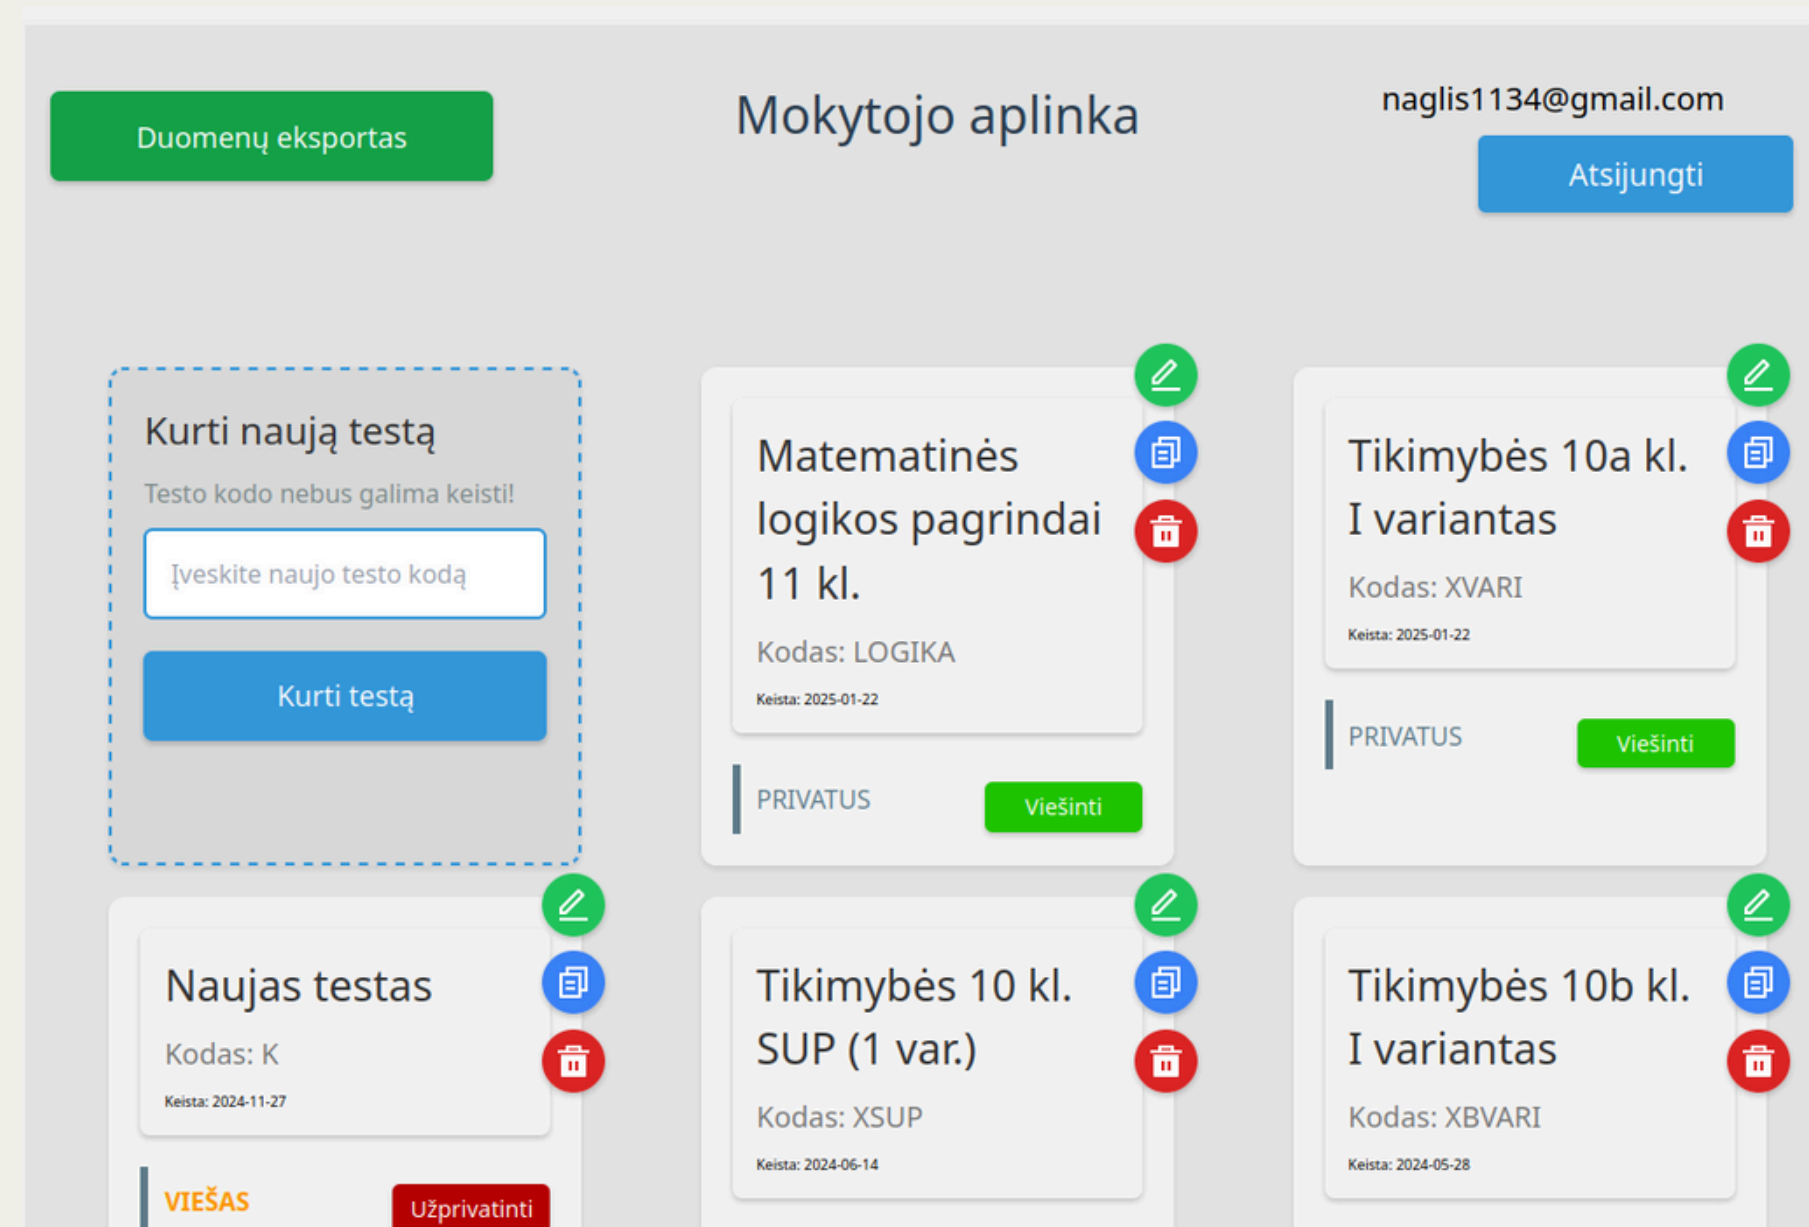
Duomenų eksportas

Mokytojo aplinka

naglis1134@gmail.com

Atsijungti

Kurti naują testą

Testo kodo nebus galima keisti!

Įveskite naujo testo kodą

Kurti testą

Matematinės logikos pagrindai 11 kl.

Kodas: LOGIKA

Keista: 2025-01-22

PRIVATUS

Viešinti

Tikimybės 10a kl. I variantas

Kodas: XVARI

Keista: 2025-01-22

PRIVATUS

Viešinti

Naujas testas

Kodas: K

Keista: 2024-11-27

VIEŠAS

Užprivatinti

Tikimybės 10 kl. SUP (1 var.)

Kodas: XSUP

Keista: 2024-06-14

Tikimybės 10b kl. I variantas

Kodas: XBVARI

Keista: 2024-05-28